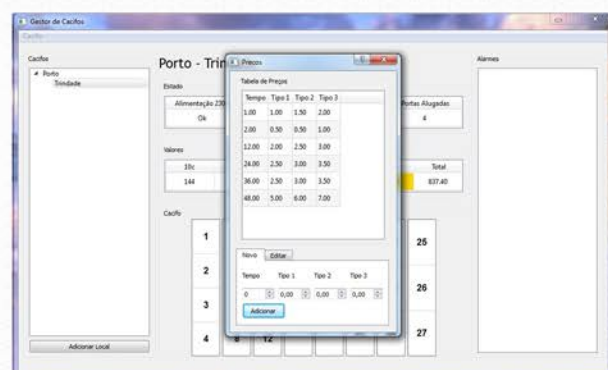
Gestor de Cacifos
Cacifo

Cacifos
Porto
Trindade

Porto - Trin

Estado
Alimentação 230
Ok

Portas Alugadas
4

Valores
10c
144

Total
837.40

Cacifo
1
2
3
4
8
12
25
26
27

Adicionar Local

Alarmes

Preços
Tabela de Preços

| Tempo | Tipo 1 | Tipo 2 | Tipo 3 |
|---|---|---|---|
| 1.00 | 1.00 | 1.50 | 2.00 |
| 2.00 | 0.50 | 0.50 | 1.00 |
| 12.00 | 2.00 | 2.50 | 3.00 |
| 24.00 | 2.50 | 3.00 | 3.50 |
| 36.00 | 2.50 | 3.00 | 3.50 |
| 48.00 | 5.00 | 6.00 | 7.00 |

Novo
Editar
Tempo
Tipo 1
Tipo 2
Tipo 3
0
0,00
0,00
0,00
Adicionar